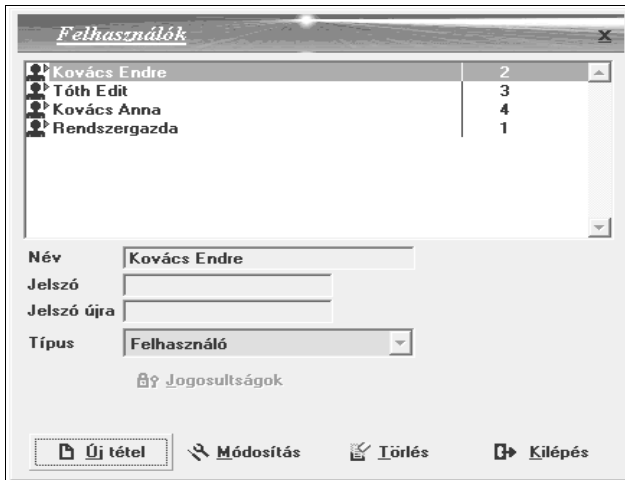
Felhasználók

| | |
|---|---|
| Kovács Endre | 2 |
| Tóth Edit | 3 |
| Kovács Anna | 4 |
| Rendszergazda | 1 |

Név Kovács Endre
Jelszó
Jelszó újra
Típus Felhasználó

Jogosultságok

Új tétel
Módosítás
Törlés
Kilépés